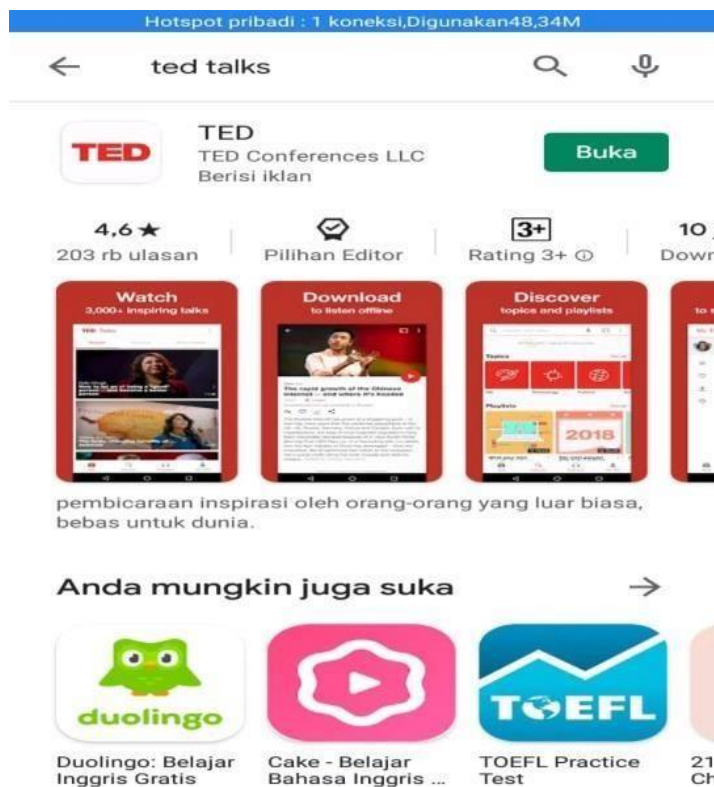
Hotspot pribadi : 1 koneksi,Digunakan48,34M

ted talks

TED

TED
TED Conferences LLC
Berisi iklan

Buka

4,6 ★
203 rb ulasan

Pilihan Editor

3+
Rating 3+ ⓘ

10 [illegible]
Down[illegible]

Watch
3,000+ inspiring talks

Download
to listen offline

The rapid growth of the Chinese internet — and where it's headed

Discover
topics and playlists

Topics

Playlists

2018

pembicaraan inspirasi oleh orang-orang yang luar biasa, bebas untuk dunia.

Anda mungkin juga suka

→

duolingo

Duolingo: Belajar Inggris Gratis

Cake - Belajar Bahasa Inggris ...

TOEFL

TOEFL Practice Test

21
Ch